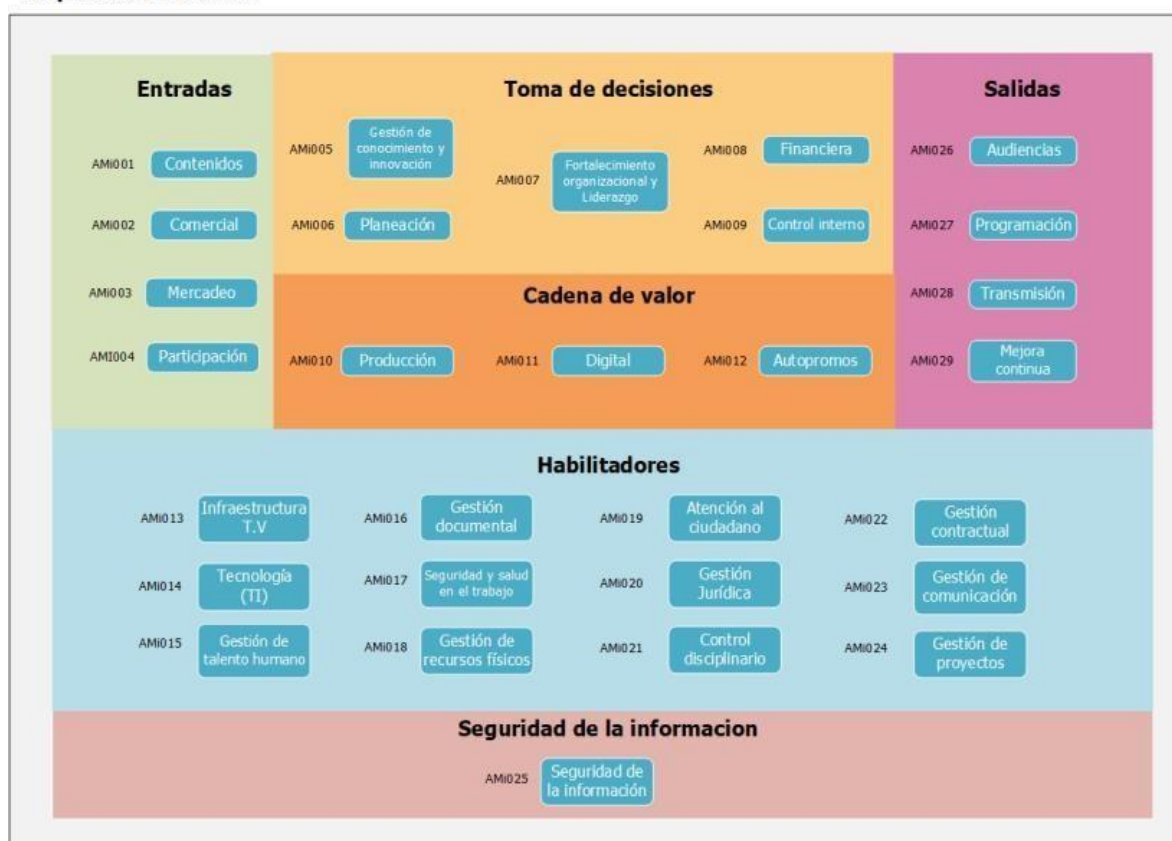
Entradas

AMi001 Contenidos

AMi002 Comercial

AMi003 Mercadeo

AMI004 Participación

Toma de decisiones

AMi005 Gestión de conocimiento y innovación

AMi006 Planeación

AMi007 Fortalecimiento organizacional y Liderazgo

AMi008 Financiera

AMi009 Control interno

Salidas

AMi026 Audiencias

AMi027 Programación

AMi028 Transmisión

AMi029 Mejora continua

Cadena de valor

AMi010 Producción

AMi011 Digital

AMi012 Autopromos

Habilitadores

AMi013 Infraestructura T.V

AMi014 Tecnología (TI)

AMi015 Gestión de talento humano

AMi016 Gestión documental

AMi017 Seguridad y salud en el trabajo

AMi018 Gestión de recursos físicos

AMi019 Atención al ciudadano

AMi020 Gestión Jurídica

AMi021 Control disciplinario

AMi022 Gestión contractual

AMi023 Gestión de comunicación

AMi024 Gestión de proyectos

Seguridad de la informacion

AMi025 Seguridad de la información